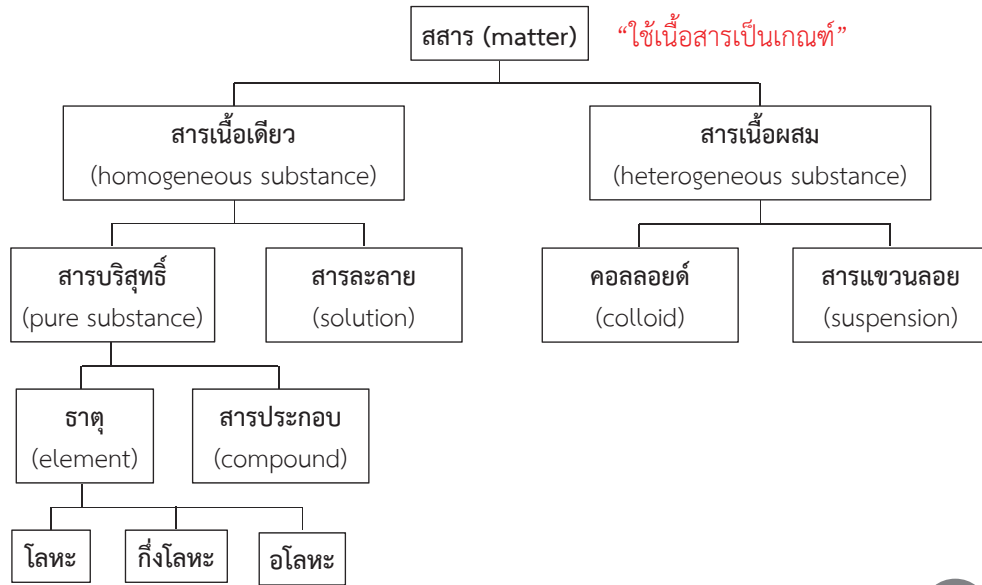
สสาร (matter)

“ใช้เนื้อสารเป็นเกณฑ์”

สารเนื้อเดียว
(homogeneous substance)

สารเนื้อผสม
(heterogeneous substance)

สารบริสุทธิ์
(pure substance)

สารละลาย
(solution)

คอลลอยด์
(colloid)

สารแขวนลอย
(suspension)

ธาตุ
(element)

สารประกอบ
(compound)

โลหะ

กึ่งโลหะ

อโลหะ